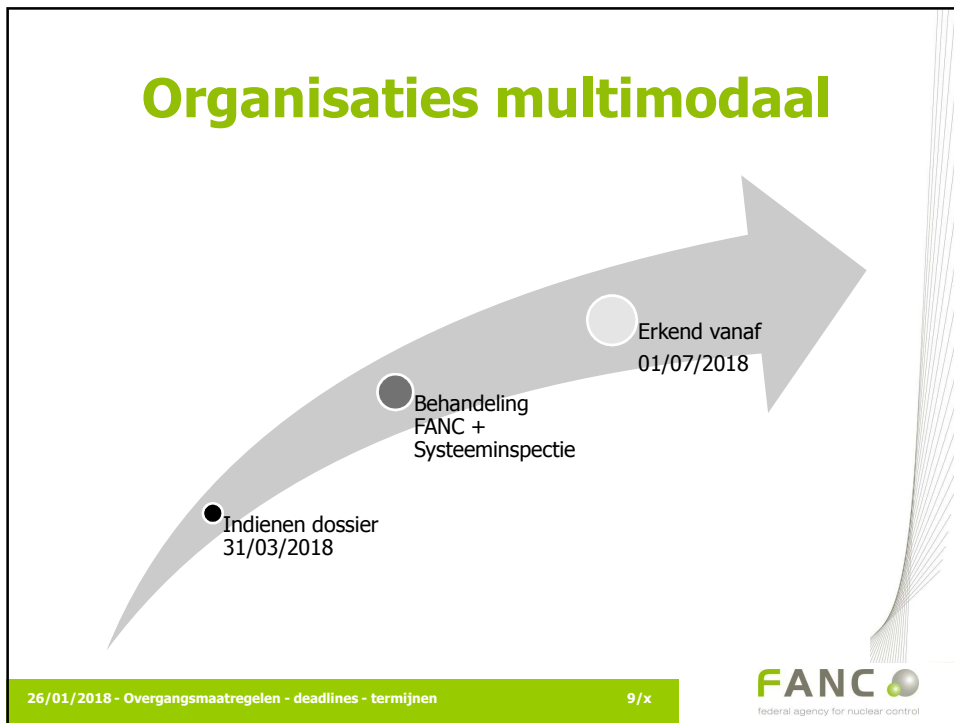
Organisaties multimodaal

Indienen dossier 31/03/2018

Behandeling FANC + Systeeminspectie

Erkend vanaf 01/07/2018

26/01/2018 - Overgangsmaatregelen - deadlines - termijnen 9/x

FANC
federal agency for nuclear control